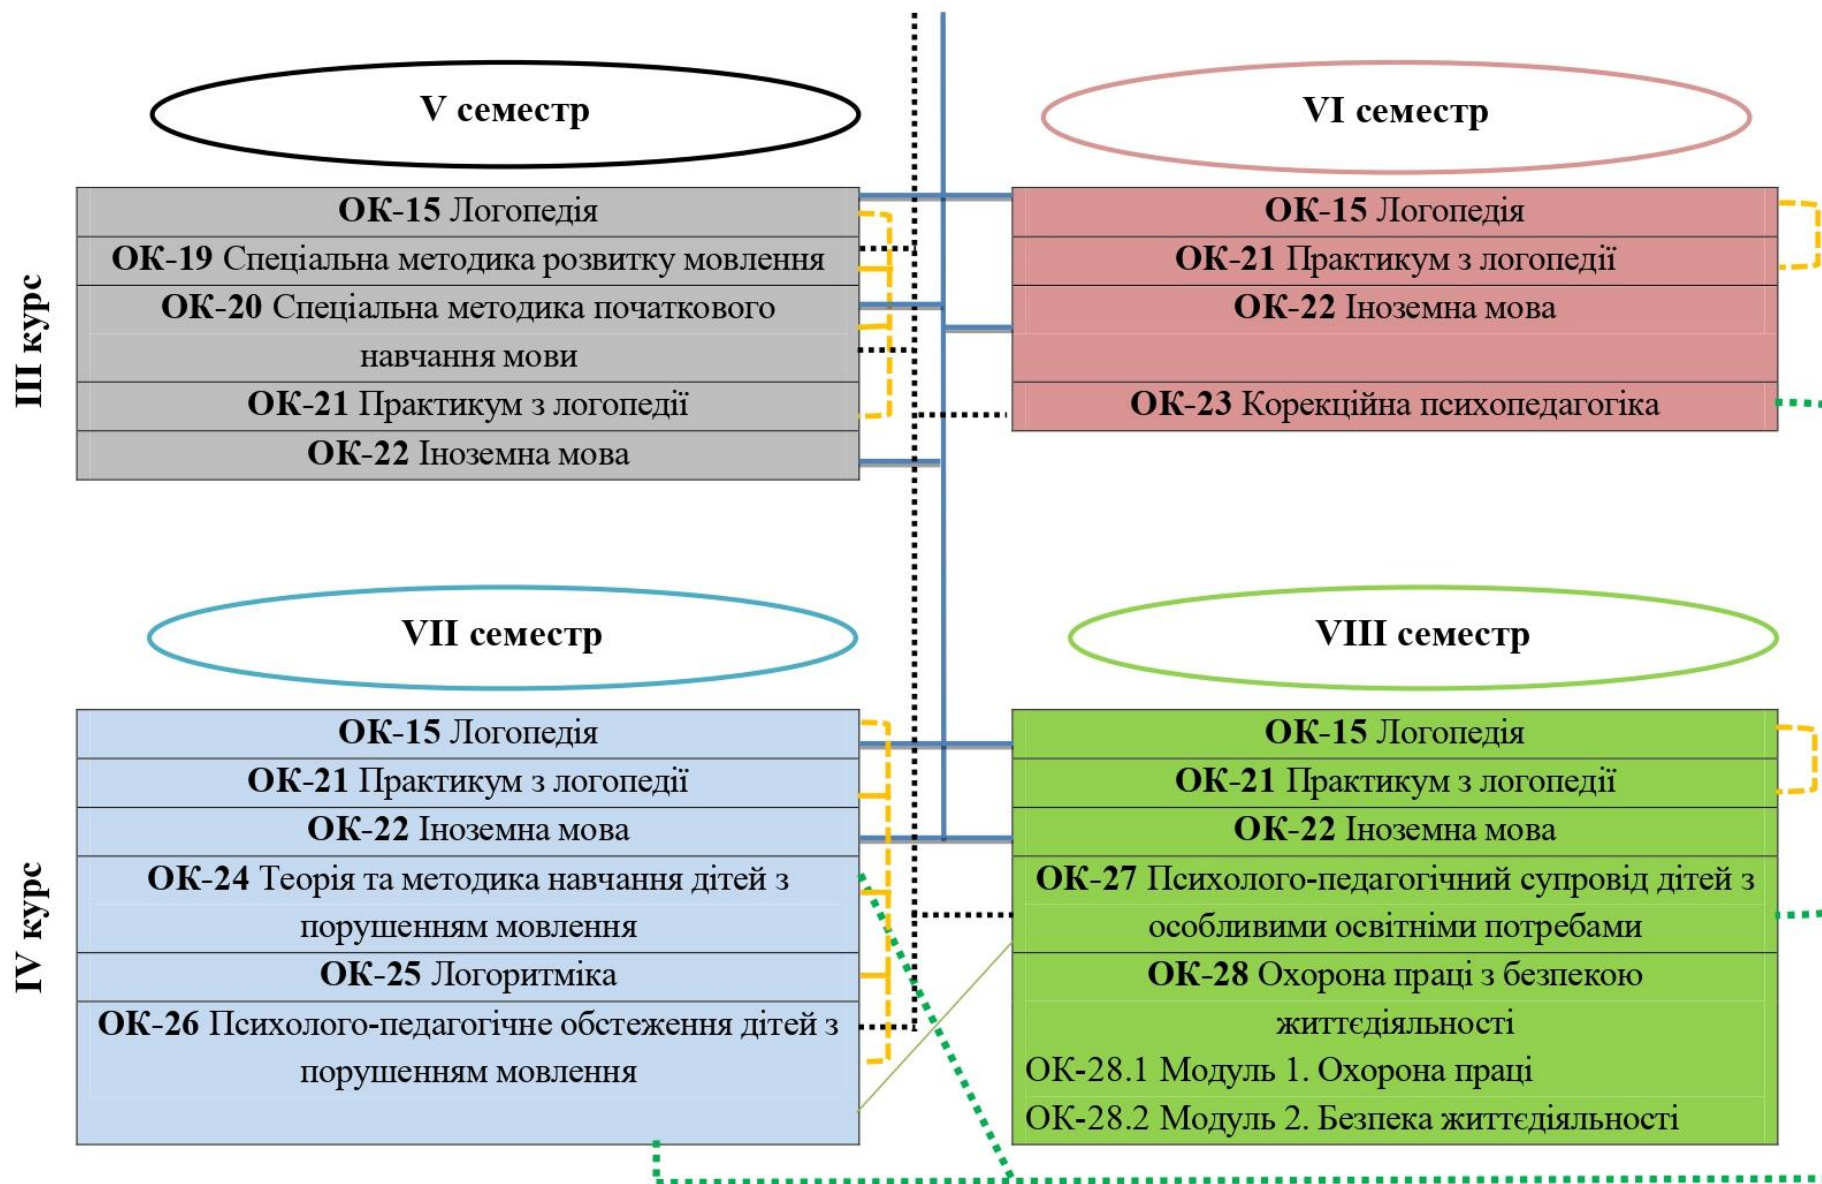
III курс

V семестр

**ОК-15** Логопедія
**ОК-19** Спеціальна методика розвитку мовлення
**ОК-20** Спеціальна методика початкового навчання мови
**ОК-21** Практикум з логопедії
**ОК-22** Іноземна мова

VI семестр

**ОК-15** Логопедія
**ОК-21** Практикум з логопедії
**ОК-22** Іноземна мова
**ОК-23** Корекційна психопедагогіка

IV курс

VII семестр

**ОК-15** Логопедія
**ОК-21** Практикум з логопедії
**ОК-22** Іноземна мова
**ОК-24** Теорія та методика навчання дітей з порушенням мовлення
**ОК-25** Логоритміка
**ОК-26** Психолого-педагогічне обстеження дітей з порушенням мовлення

VIII семестр

**ОК-15** Логопедія
**ОК-21** Практикум з логопедії
**ОК-22** Іноземна мова
**ОК-27** Психолого-педагогічний супровід дітей з особливими освітніми потребами
**ОК-28** Охорона праці з безпекою життєдіяльності
ОК-28.1 Модуль 1. Охорона праці
ОК-28.2 Модуль 2. Безпека життєдіяльності